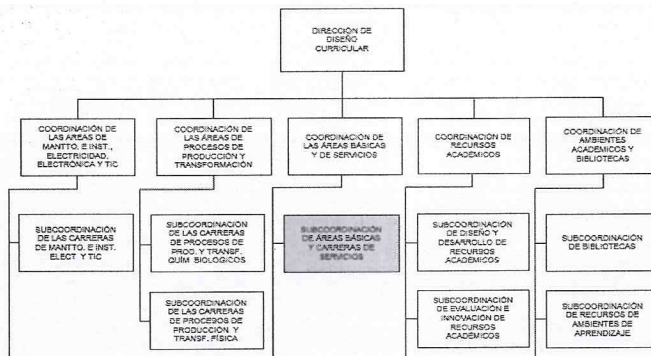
DIRECCIÓN DE DISEÑO CURRICULAR

COORDINACIÓN DE LAS ÁREAS DE MANTTO. E INST., ELECTRICIDAD, ELECTRÓNICA Y TIC

SUBCOORDINACIÓN DE LAS CARRERAS DE MANTTO. E INST. ELECT. Y TIC

COORDINACIÓN DE LAS ÁREAS DE PROCESOS DE PRODUCCIÓN Y TRANSFORMACIÓN

SUBCOORDINACIÓN DE LAS CARRERAS DE PROCESOS DE PROD. Y TRANSF. QUIM. BIOLOGICOS

SUBCOORDINACIÓN DE LAS CARRERAS DE PROCESOS DE PRODUCCIÓN Y TRANSF. FÍSICA

COORDINACIÓN DE LAS ÁREAS BÁSICAS Y DE SERVICIOS

SUBCOORDINACIÓN DE ÁREAS BÁSICAS Y CARRERAS DE SERVICIOS

COORDINACIÓN DE RECURSOS ACADÉMICOS

SUBCOORDINACIÓN DE DISEÑO Y DESARROLLO DE RECURSOS ACADÉMICOS

SUBCOORDINACIÓN DE EVALUACIÓN E INNOVACIÓN DE RECURSOS ACADÉMICOS

COORDINACIÓN DE AMBIENTES ACADÉMICOS Y BIBLIOTECAS

SUBCOORDINACIÓN DE BIBLIOTECAS

SUBCOORDINACIÓN DE RECURSOS DE AMBIENTES DE APRENDIZAJE